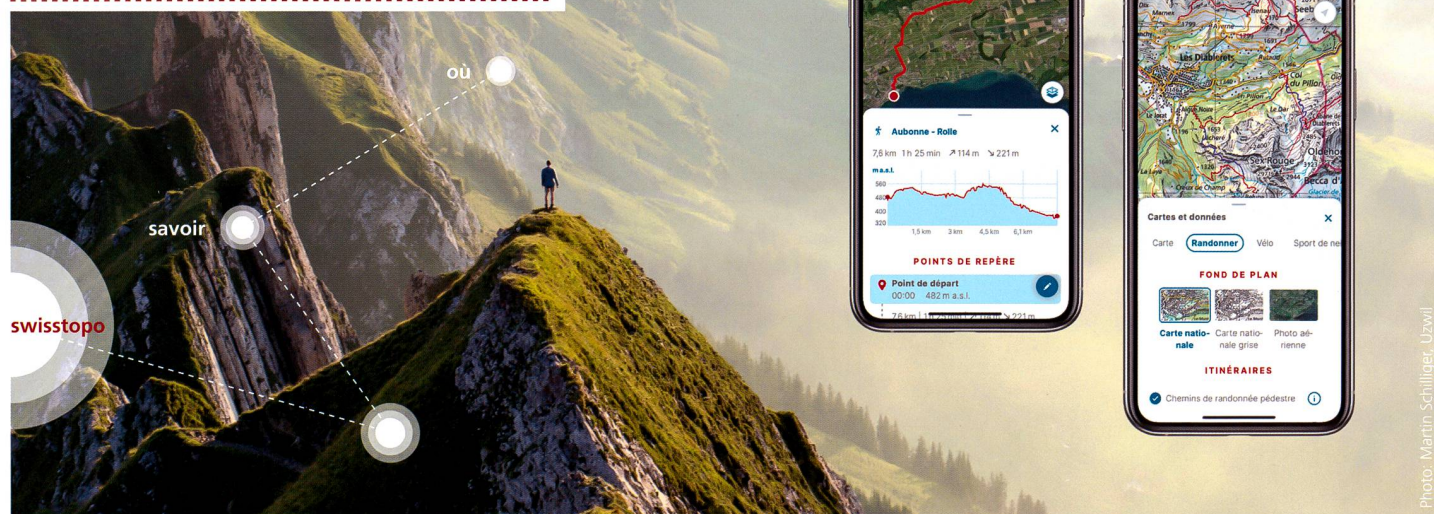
où

savoir

swisstopo

Aubonne - Rolle

7,6 km 1 h 25 min ↗114 m ↘221 m

m a.s.l.

560

480

400

320

1,5 km 3 km 4,5 km 6,1 km

POINTS DE REPÈRE

Point de départ

00:00 482 m a.s.l.

7,6 km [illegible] 221 m

Les Diablerets

Col du Pillon

Sex Rouge

Oldenhorn

Cartes et données

Carte Randonner Vélo Sport de ne

FOND DE PLAN

Carte nationale

Carte nationale grise

Photo aérienne

ITINÉRAIRES

Chemins de randonnée pédestre

Photo: Martin Schilliger, Uzwil